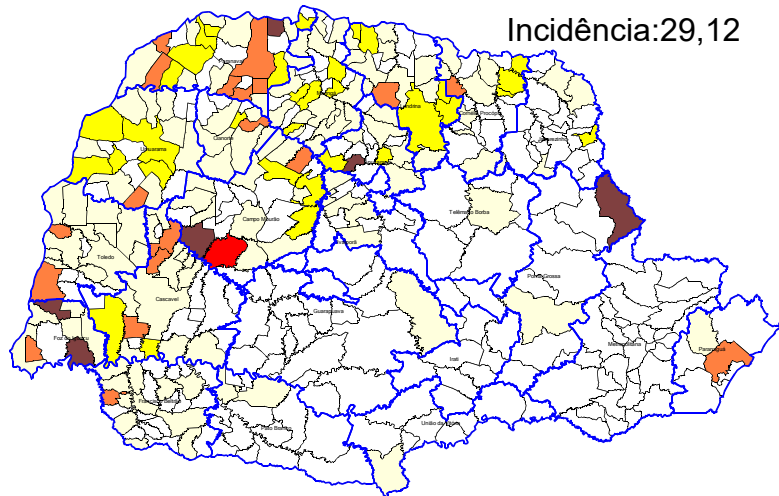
Incidência:29,12

Paranavaí

Londrina

Cornélio Procópio

Umuarama

Cianorte

Maringá

Campo Mourão

Apucarana

Telêmaco Borba

Ivaiporã

Toledo

Cascavel

Guarapuava

Ponta Grossa

Foz do Iguaçu

Irati

Metropolitana

Paranaguá

Francisco Beltrão

Pato Branco

União da Vitória